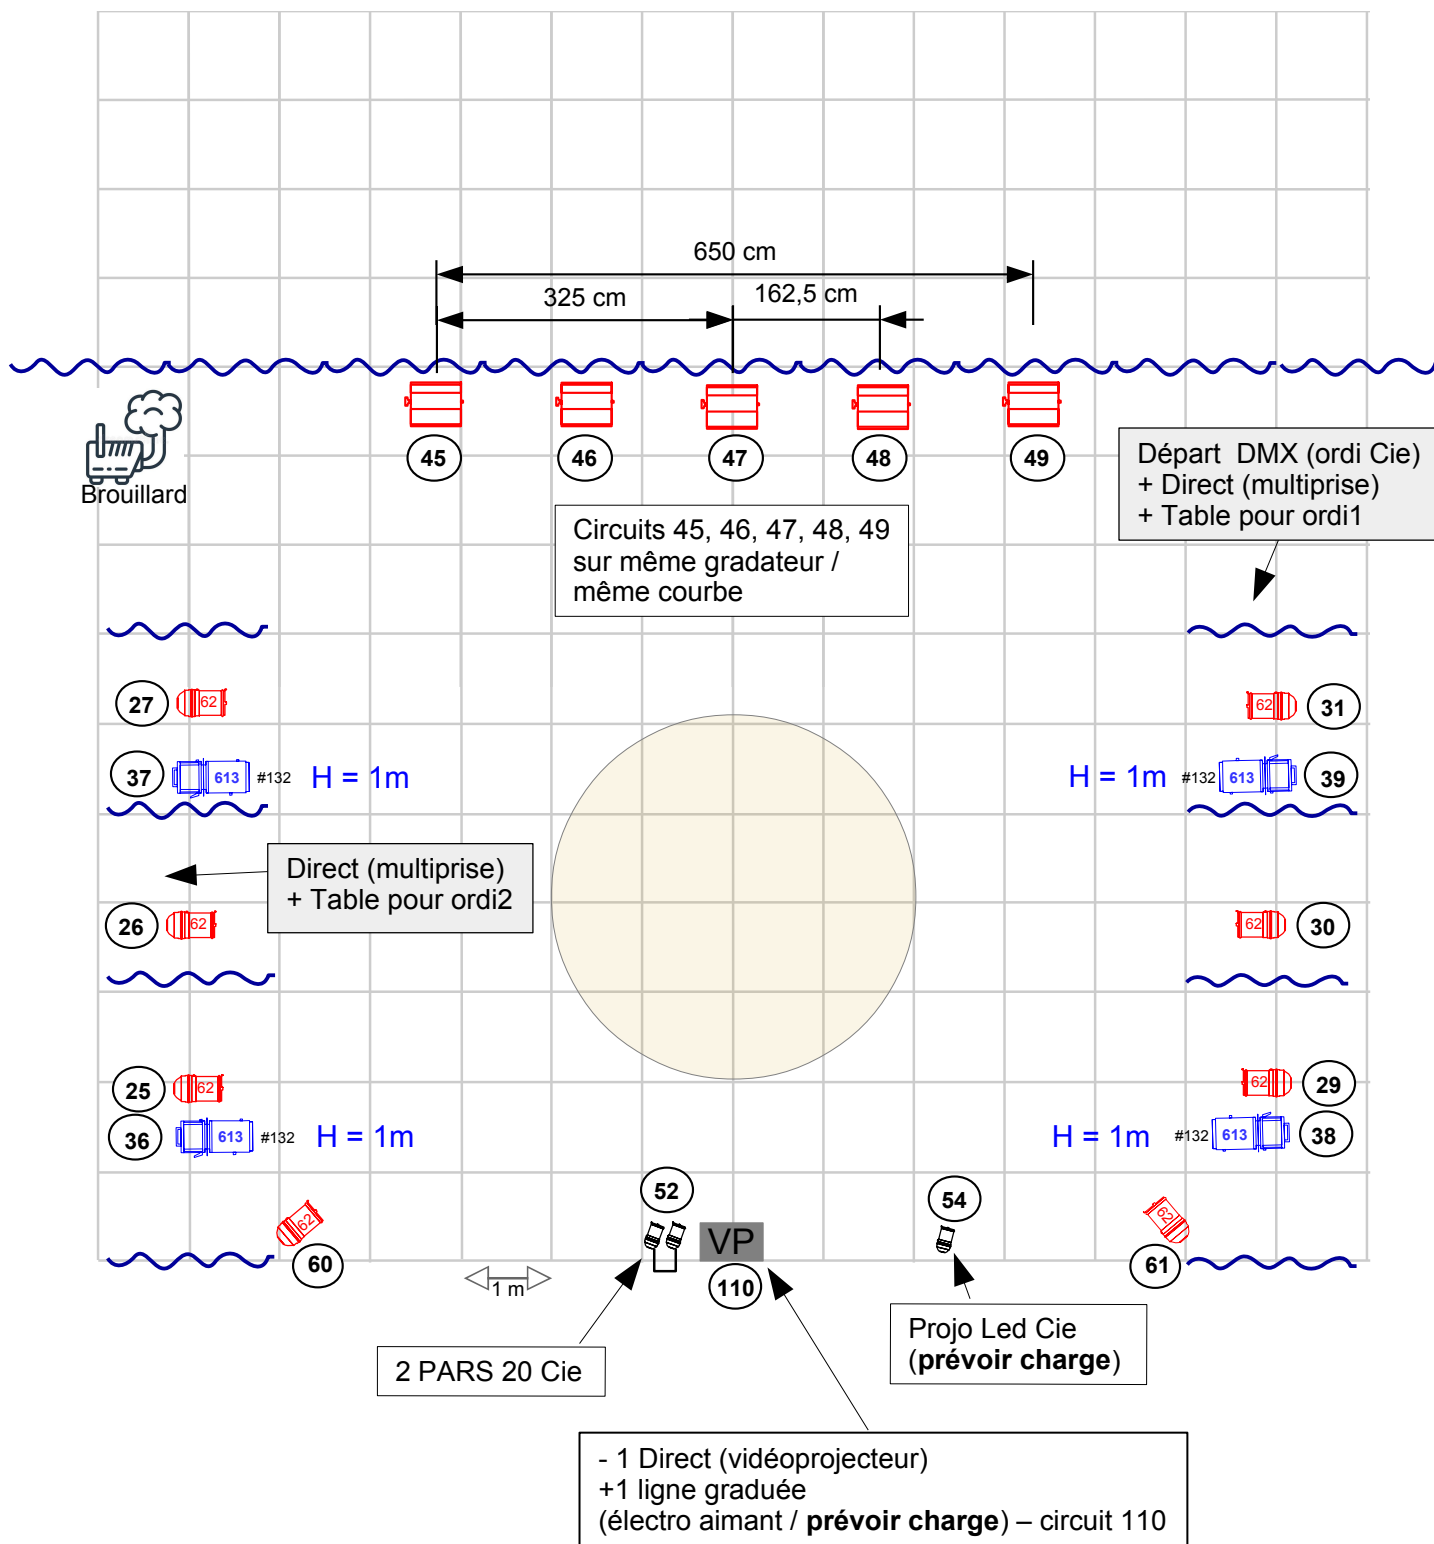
650 cm
325 cm
162,5 cm

Brouillard

45 46 47 48 49

Départ DMX (ordi Cie)
+ Direct (multiprise)
+ Table pour ordi1

Circuits 45, 46, 47, 48, 49
sur même gradateur /
même courbe

27 62
31 62
37 613 #132 H = 1m
H = 1m #132 613 39

Direct (multiprise)
+ Table pour ordi2

26 62
62 30

25 62
62 29
36 613 #132 H = 1m
H = 1m #132 613 38

52
54
VP
110
60 62
62 61
1 m

2 PARS 20 Cie

Projo Led Cie
(**prévoir charge**)

- 1 Direct (vidéoprojecteur)
+1 ligne graduée
(électro aimant / **prévoir charge**) – circuit 110